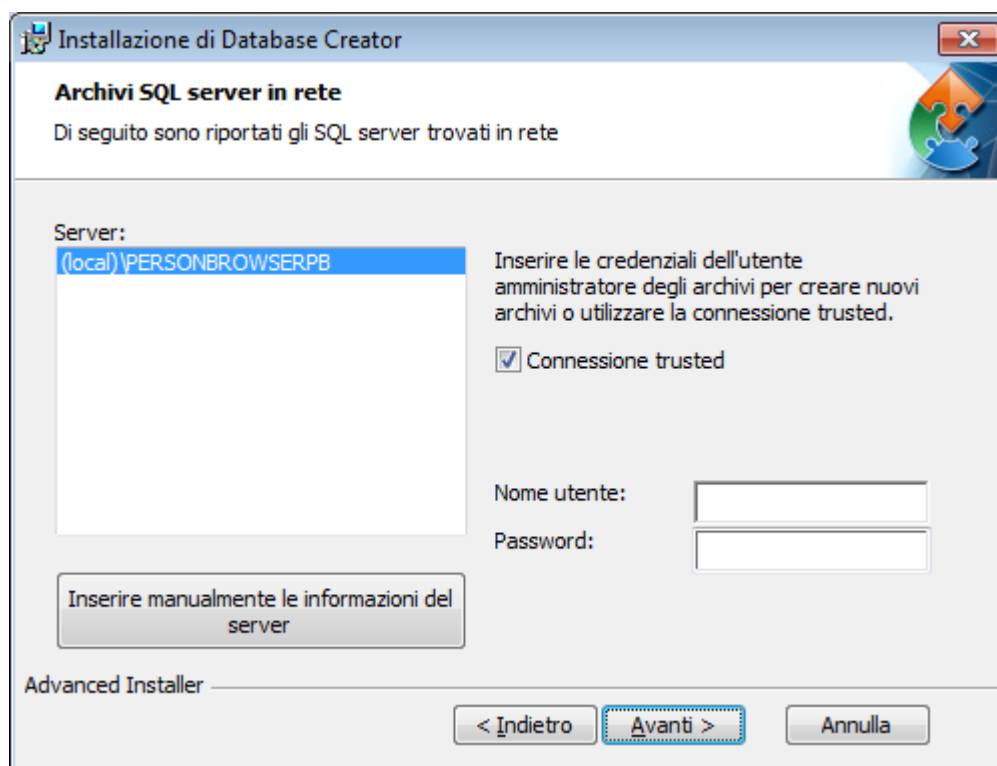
Installazione di Database Creator

Archivi SQL server in rete

Di seguito sono riportati gli SQL server trovati in rete

Server:
(local)\PERSONBROWSERPB

Inserire le credenziali dell'utente amministratore degli archivi per creare nuovi archivi o utilizzare la connessione trusted.

Connessione trusted

Nome utente:

Password:

Inserire manualmente le informazioni del server

Advanced Installer

< Indietro

Avanti >

Annulla